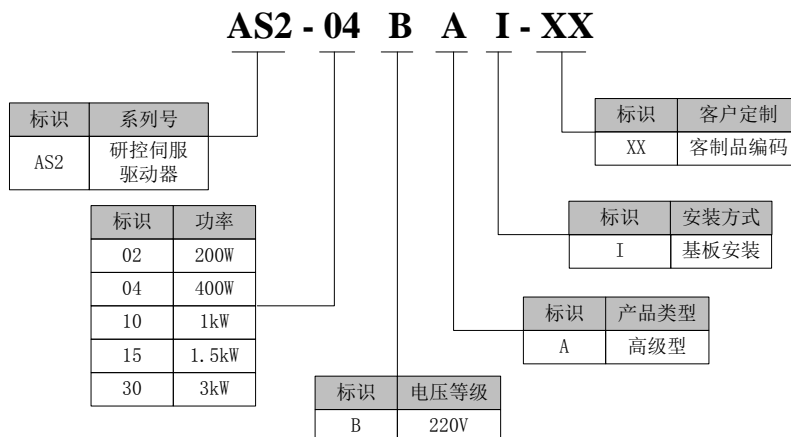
AS2 - 04 B A I - XX

| 标识 | 系列号 |
|---|---|
| AS2 | 研控伺服驱动器 |

| 标识 | 功率 |
|---|---|
| 02 | 200W |
| 04 | 400W |
| 10 | 1kW |
| 15 | 1.5kW |
| 30 | 3kW |

| 标识 | 电压等级 |
|---|---|
| B | 220V |

| 标识 | 产品类型 |
|---|---|
| A | 高级型 |

| 标识 | 安装方式 |
|---|---|
| I | 基板安装 |

| 标识 | 客户定制 |
|---|---|
| XX | 客制品编码 |